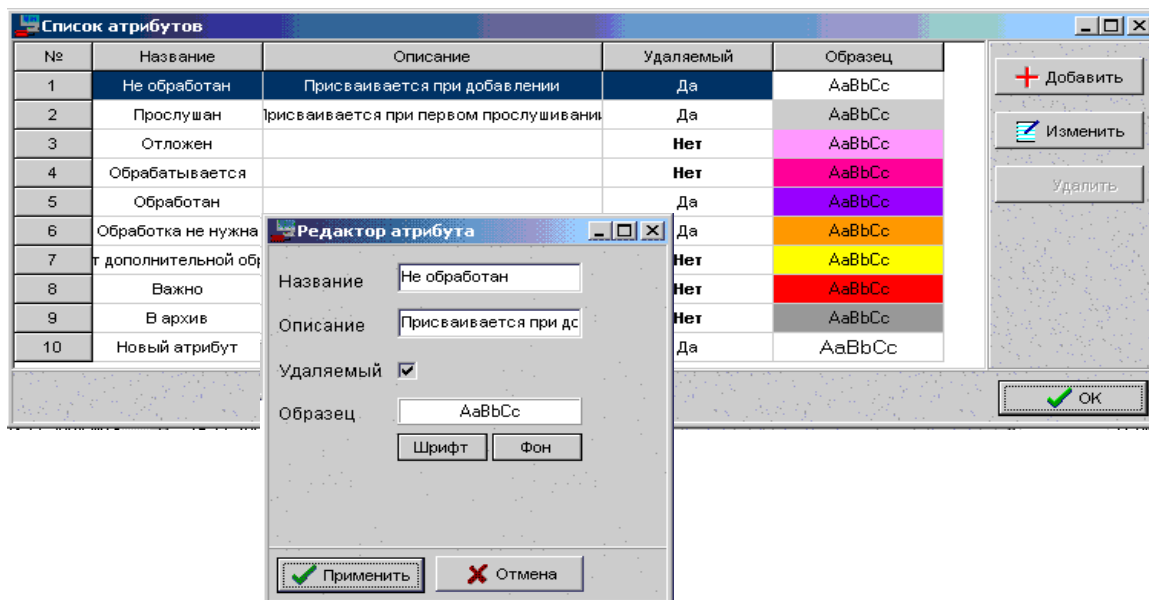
Список атрибутов

| № | Название | Описание | Удаляемый | Образец |
|---|---|---|---|---|
| 1 | Не обработан | Присваивается при добавлении | Да | AaBbCc |
| 2 | Прослушан | рисваивается при первом прослушивани | Да | AaBbCc |
| 3 | Отложен | | Нет | AaBbCc |
| 4 | Обрабатывается | | Нет | AaBbCc |
| 5 | Обработан | | Да | AaBbCc |
| 6 | Обработка не нужна | | Да | AaBbCc |
| 7 | т дополнительной обр | | Нет | AaBbCc |
| 8 | Важно | | Нет | AaBbCc |
| 9 | В архив | | Нет | AaBbCc |
| 10 | Новый атрибут | | Да | AaBbCc |

Добавить
Изменить
Удалить
OK

Редактор атрибута
Название Не обработан
Описание Присваивается при дс
Удаляемый
Образец AaBbCc
Шрифт Фон
Применить Отмена